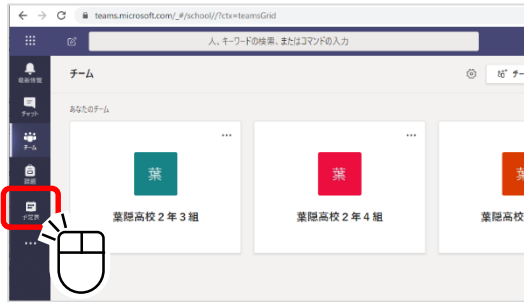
teams.microsoft.com/_#/school//?ctx=teamsGrid

人、キーワードの検索、またはコマンドの入力

最新情報
チャット
チーム
課題
予定表

チーム

チー

あなたのチーム

葉
葉隠高校２年３組

葉
葉隠高校２年４組

葉
葉隠高校